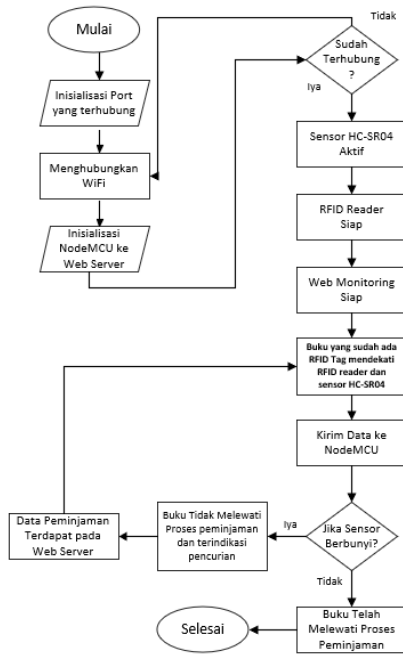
Mulai

Inisialisasi Port yang terhubung

Menghubungkan WiFi

Inisialisasi NodeMCU ke Web Server

Tidak

Sudah Terhubung ?

Iya

Sensor HC-SR04 Aktif

RFID Reader Siap

Web Monitoring Siap

Buku yang sudah ada RFID Tag mendekati RFID reader dan sensor HC-SR04

Kirim Data ke NodeMCU

Jika Sensor Berbunyi?

Iya

Buku Tidak Melewati Proses peminjaman dan terindikasi pencurian

Data Peminjaman Terdapat pada Web Server

Tidak

Buku Telah Melewati Proses Peminjaman

Selesai